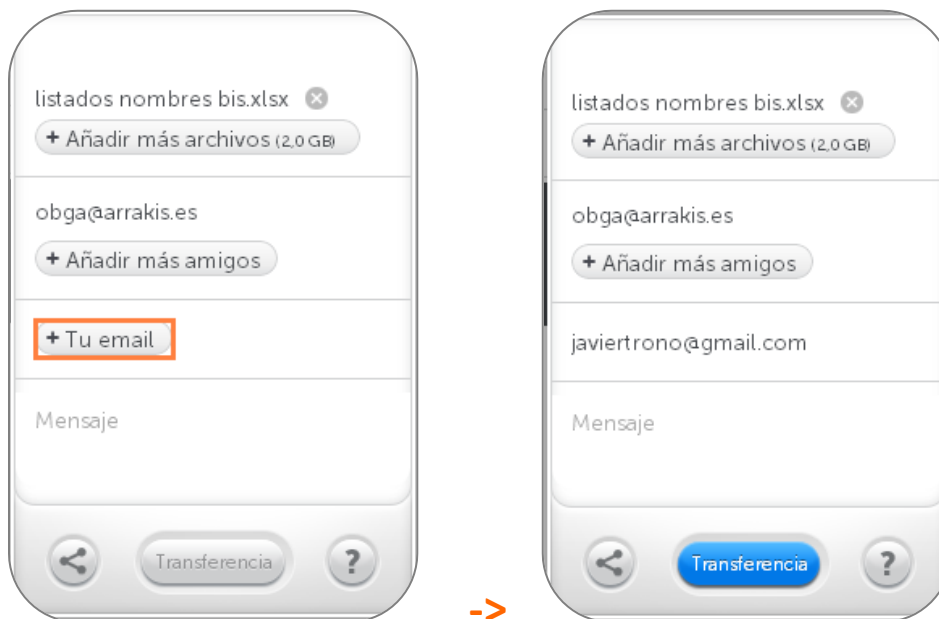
listados nombres bis.xlsx

+ Añadir más archivos (2,0 GB)

obga@arrakis.es

+ Añadir más amigos

+ Tu email

Mensaje

Transferencia

?

->

listados nombres bis.xlsx

+ Añadir más archivos (2,0 GB)

obga@arrakis.es

+ Añadir más amigos

javiertrono@gmail.com

Mensaje

Transferencia

?